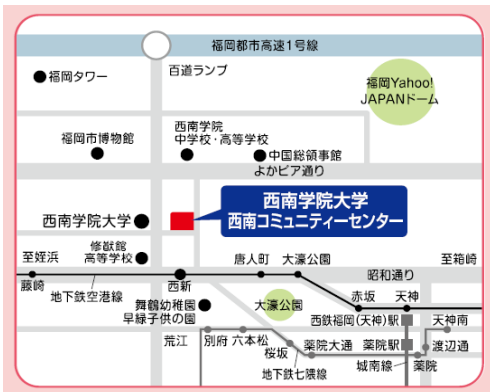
福岡都市高速1号線
福岡タワー
百道ランプ
福岡Yahoo! JAPANドーム
福岡市博物館
西南学院 中学校・高等学校
中国総領事館
よかピア通り
西南学院大学
西南学院大学 西南コミュニティーセンター
至姪浜
修猷館 高等学校
唐人町
大濠公園
至箱崎
昭和通り
藤崎
地下鉄空港線
西新
舞鶴幼稚園 早緑子供の園
大濠公園
赤坂
天神
西鉄福岡(天神)駅
天神南
荒江
別府
六本松
桜坂
薬院大通
薬院駅
渡辺通
地下鉄七隈線
城南線
薬院